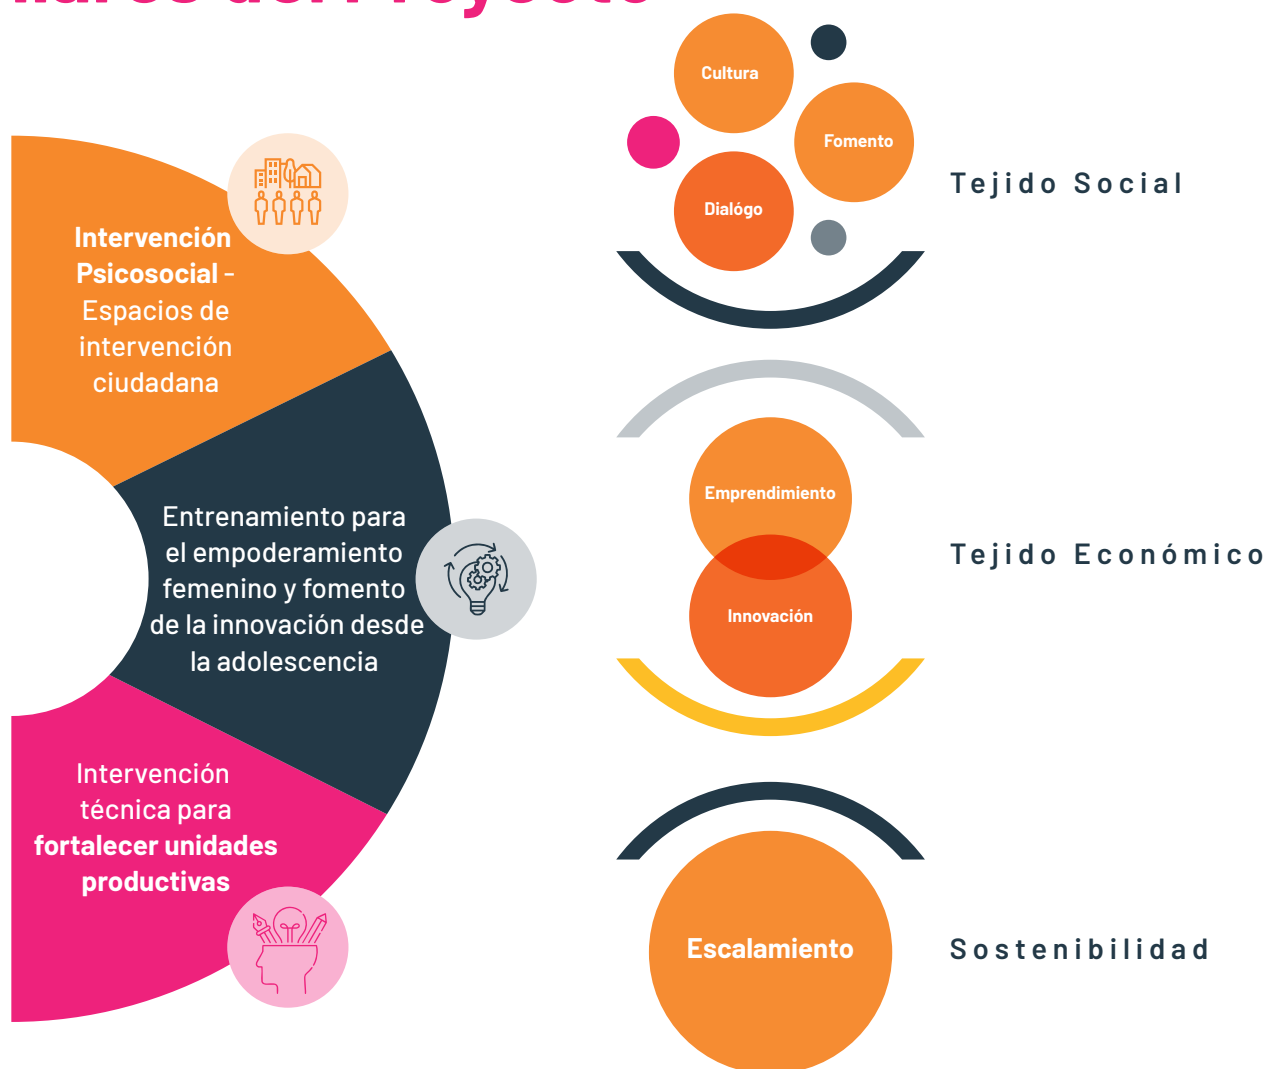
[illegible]

Intervención Psicosocial - Espacios de intervención ciudadana

Entrenamiento para el empoderamiento femenino y fomento de la innovación desde la adolescencia

Intervención técnica para fortalecer unidades productivas

Cultura

Fomento

Dialógo

Tejido Social

Emprendimiento

Innovación

Tejido Económico

Escalamiento

Sostenibilidad